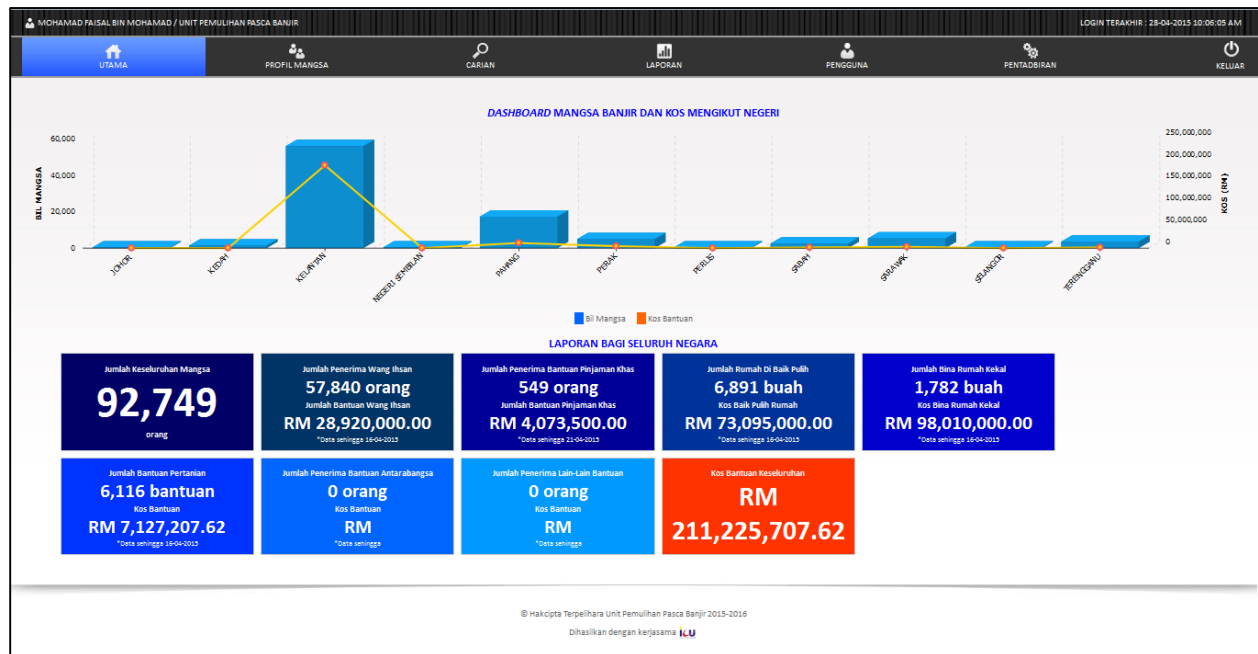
MOHAMAD FAISAL BIN MOHAMAD / UNIT PEMULIHAN PASCA BANJIR

LOGIN TERAKHIR : 28-04-2015 10:06:05 AM

UTAMA | PROFIL MANGSA | CARIAN | LAPORAN | PENGGUNA | PENTADBIRAN | KELUAR

*DASHBOARD* MANGSA BANJIR DAN KOS MENGIKUT NEGERI

BIL MANGSA

60,000
40,000
20,000
0

250,000,000
200,000,000
150,000,000
100,000,000
50,000,000
0

KOS (RM)

JOHOR
KEDAH
KELANTAN
NEGERI SEMBILAN
PAHANG
PERAK
PERLIS
SABAH
SARAWAK
SELANGOR
TERENGGANU

Bil Mangsa
Kos Bantuan

LAPORAN BAGI SELURUH NEGARA

Jumlah Keseluruhan Mangsa
92,749
orang

Jumlah Penerima Wang Ihsan
57,840 orang
Jumlah Bantuan Wang Ihsan
RM 28,920,000.00
*Data sehingga 16-04-2015

Jumlah Penerima Bantuan Pinjaman Khas
549 orang
Jumlah Bantuan Pinjaman Khas
RM 4,073,500.00
*Data sehingga 21-04-2015

Jumlah Rumah Di Baik Pulih
6,891 buah
Kos Baik Pulih Rumah
RM 73,095,000.00
*Data sehingga 16-04-2015

Jumlah Bina Rumah Kekal
1,782 buah
Kos Bina Rumah Kekal
RM 98,010,000.00
*Data sehingga 16-04-2015

Jumlah Bantuan Pertanian
6,116 bantuan
Kos Bantuan
RM 7,127,207.62
*Data sehingga 16-04-2015

Jumlah Penerima Bantuan Antarabangsa
0 orang
Kos Bantuan
RM
*Data sehingga

Jumlah Penerima Lain-Lain Bantuan
0 orang
Kos Bantuan
RM
*Data sehingga

Kos Bantuan Keseluruhan
RM
211,225,707.62

© Hakcipta Terpelihara Unit Pemulihan Pasca Banjir 2015-2016

Dihasilkan dengan kerjasama ICU